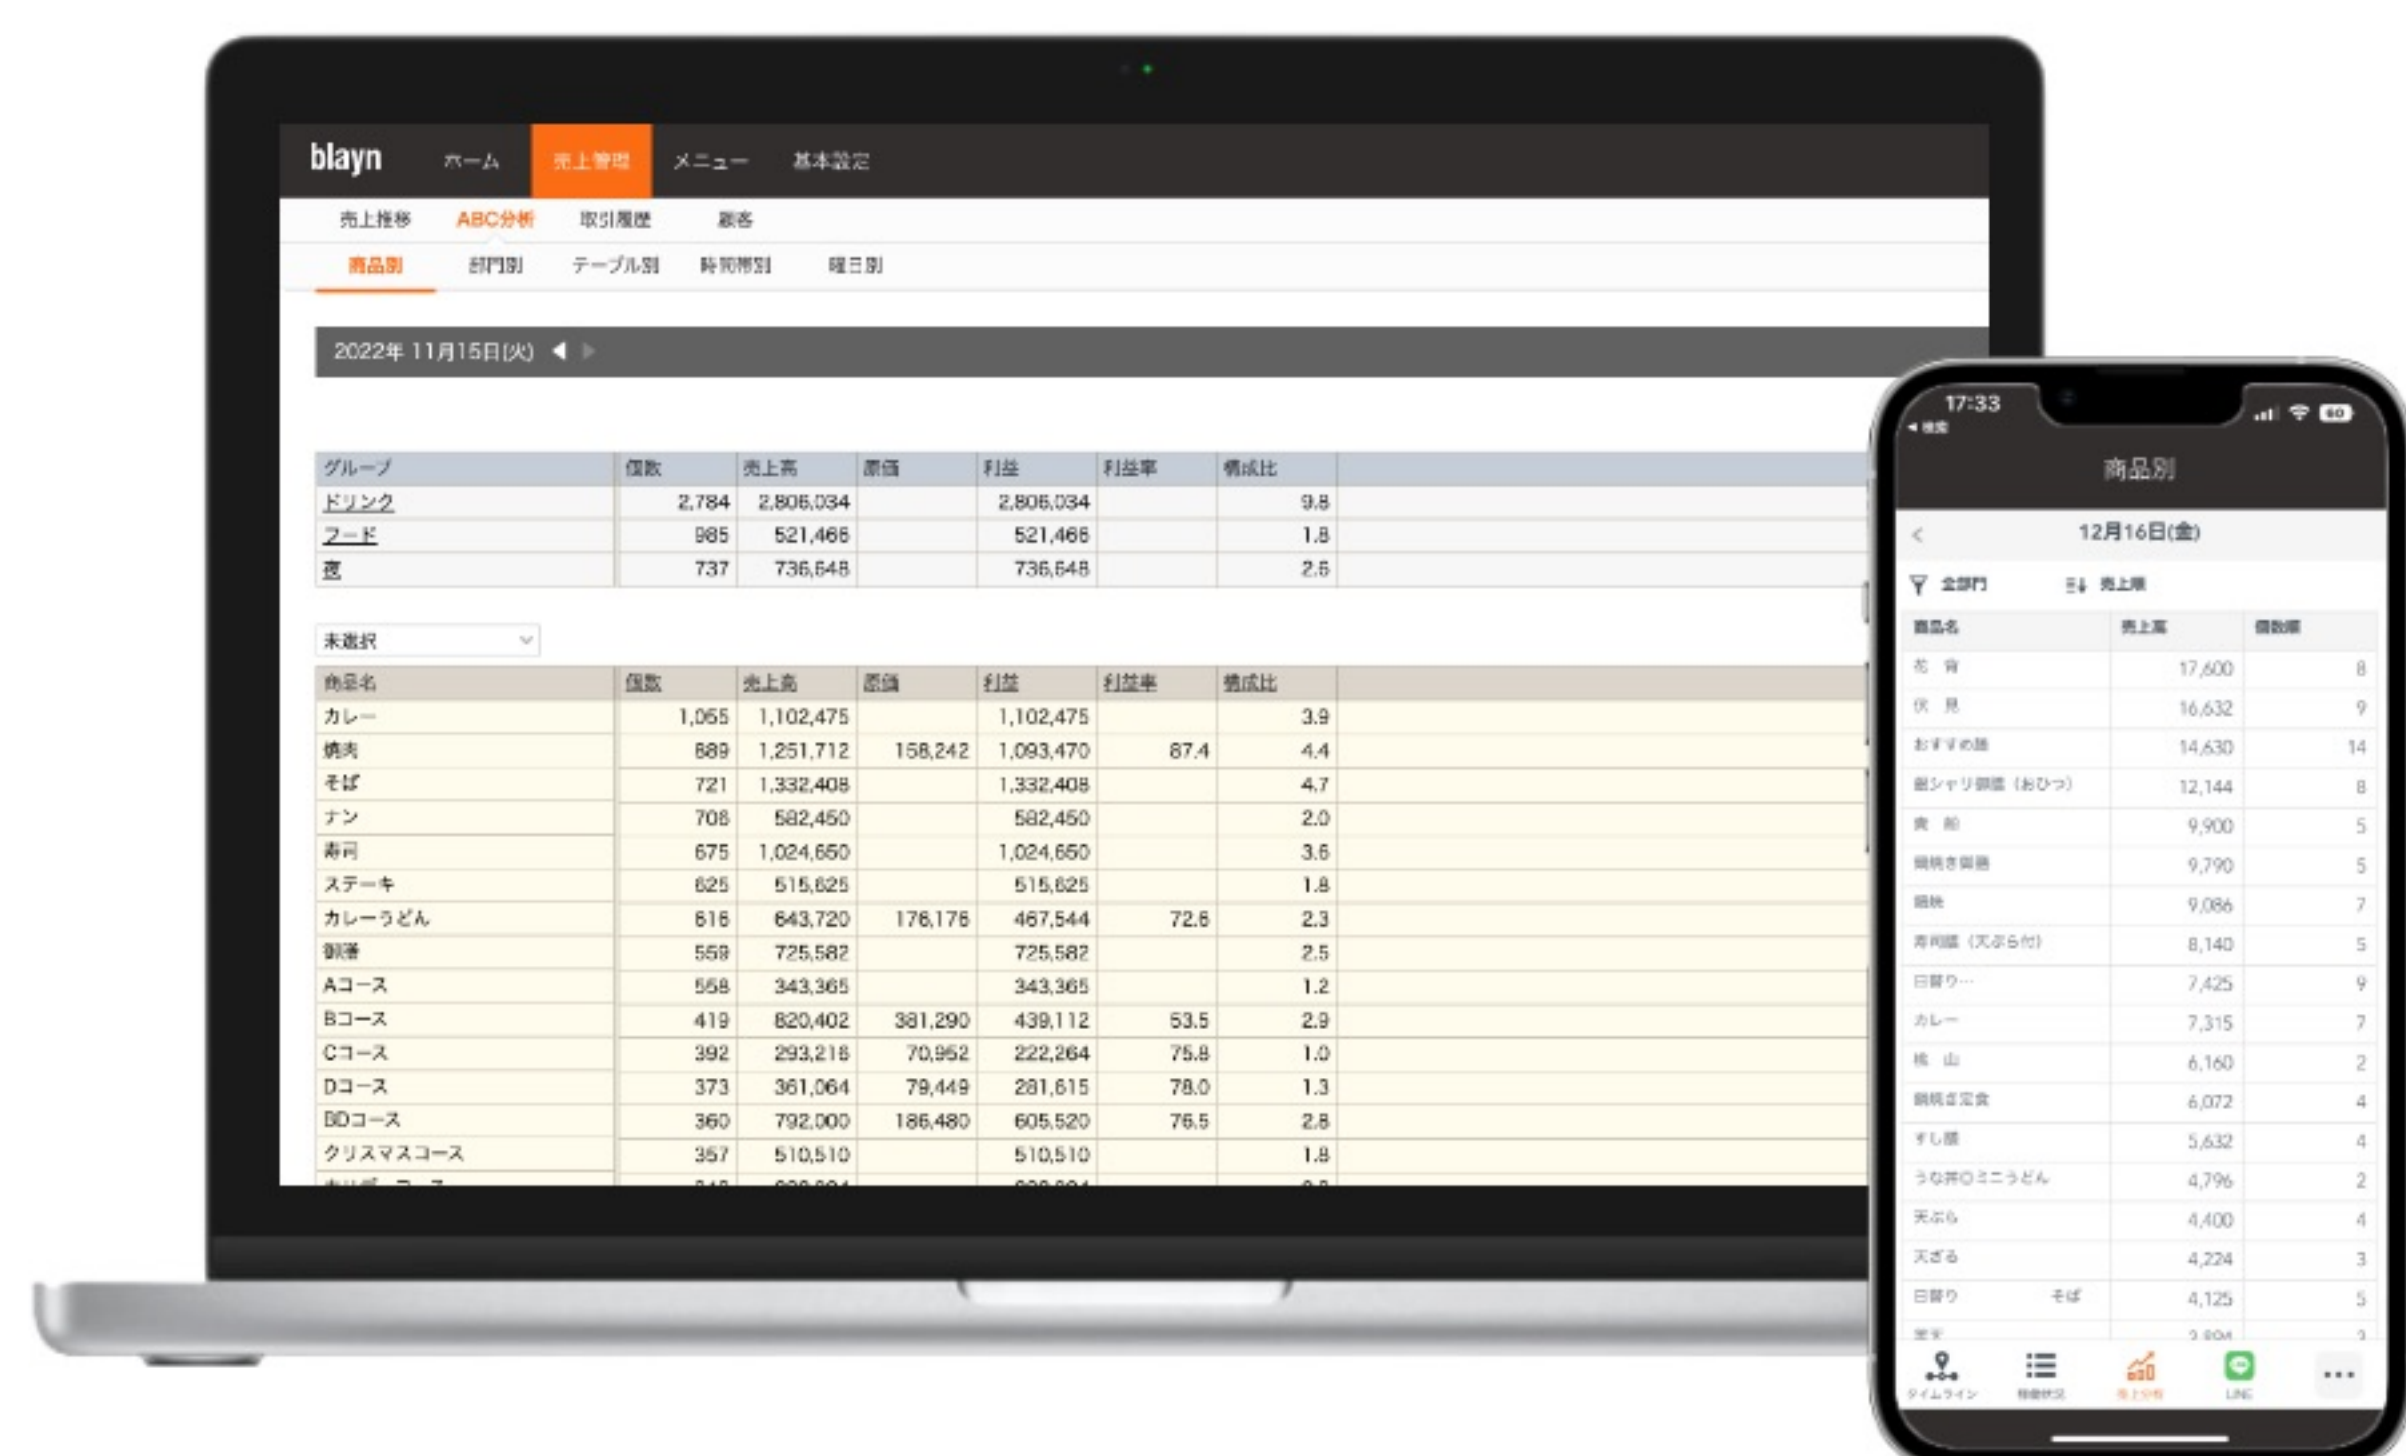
blayn ホーム 売上管理 メニュー 基本設定

売上推移 ABC分析 取引履歴 顧客

商品別 部門別 テーブル別 時間帯別 曜日別

2022年 11月15日(火)

| グループ | 個数 | 売上高 | 原価 | 利益 | 利益率 | 構成比 |
|---|---|---|---|---|---|---|
| ドリンク | 2,784 | 2,806,034 | | 2,806,034 | | 9.8 |
| フード | 985 | 521,466 | | 521,466 | | 1.8 |
| 夜 | 737 | 736,648 | | 736,648 | | 2.6 |

未選択

| 商品名 | 個数 | 売上高 | 原価 | 利益 | 利益率 | 構成比 |
|---|---|---|---|---|---|---|
| カレー | 1,065 | 1,102,475 | | 1,102,475 | | 3.9 |
| 焼肉 | 889 | 1,251,712 | 158,242 | 1,093,470 | 87.4 | 4.4 |
| そば | 721 | 1,332,408 | | 1,332,408 | | 4.7 |
| ナン | 708 | 582,450 | | 582,450 | | 2.0 |
| 寿司 | 675 | 1,024,650 | | 1,024,650 | | 3.6 |
| ステーキ | 625 | 515,625 | | 515,625 | | 1.8 |
| カレーうどん | 616 | 643,720 | 176,176 | 467,544 | 72.6 | 2.3 |
| 御膳 | 558 | 725,582 | | 725,582 | | 2.5 |
| Aコース | 558 | 343,365 | | 343,365 | | 1.2 |
| Bコース | 419 | 820,402 | 381,290 | 439,112 | 53.5 | 2.9 |
| Cコース | 392 | 293,216 | 70,952 | 222,264 | 75.8 | 1.0 |
| Dコース | 373 | 361,064 | 79,449 | 281,615 | 78.0 | 1.3 |
| BDコース | 360 | 792,000 | 186,480 | 605,520 | 76.5 | 2.8 |
| クリスマスコース | 357 | 510,510 | | 510,510 | | 1.8 |

17:33
商品別
12月16日(金)
全部門 売上順

| 商品名 | 売上高 | 個数順 |
|---|---|---|
| 花 背 | 17,600 | 8 |
| 伏 見 | 16,632 | 9 |
| おすすめ膳 | 14,630 | 14 |
| 銀シャリ御膳（おひつ） | 12,144 | 8 |
| 貴 船 | 9,900 | 5 |
| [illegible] | 9,790 | 5 |
| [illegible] | 9,086 | 7 |
| 寿司膳（天ぷら付） | 8,140 | 5 |
| 日替り… | 7,425 | 9 |
| カレー | 7,315 | 7 |
| 桃 山 | 6,160 | 2 |
| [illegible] | 6,072 | 4 |
| すし膳 | 5,632 | 4 |
| うな丼のミニうどん | 4,796 | 2 |
| 天ぷら | 4,400 | 4 |
| 天ざる | 4,224 | 3 |
| 日替り そば | 4,125 | 5 |

タイムライン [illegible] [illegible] LINE